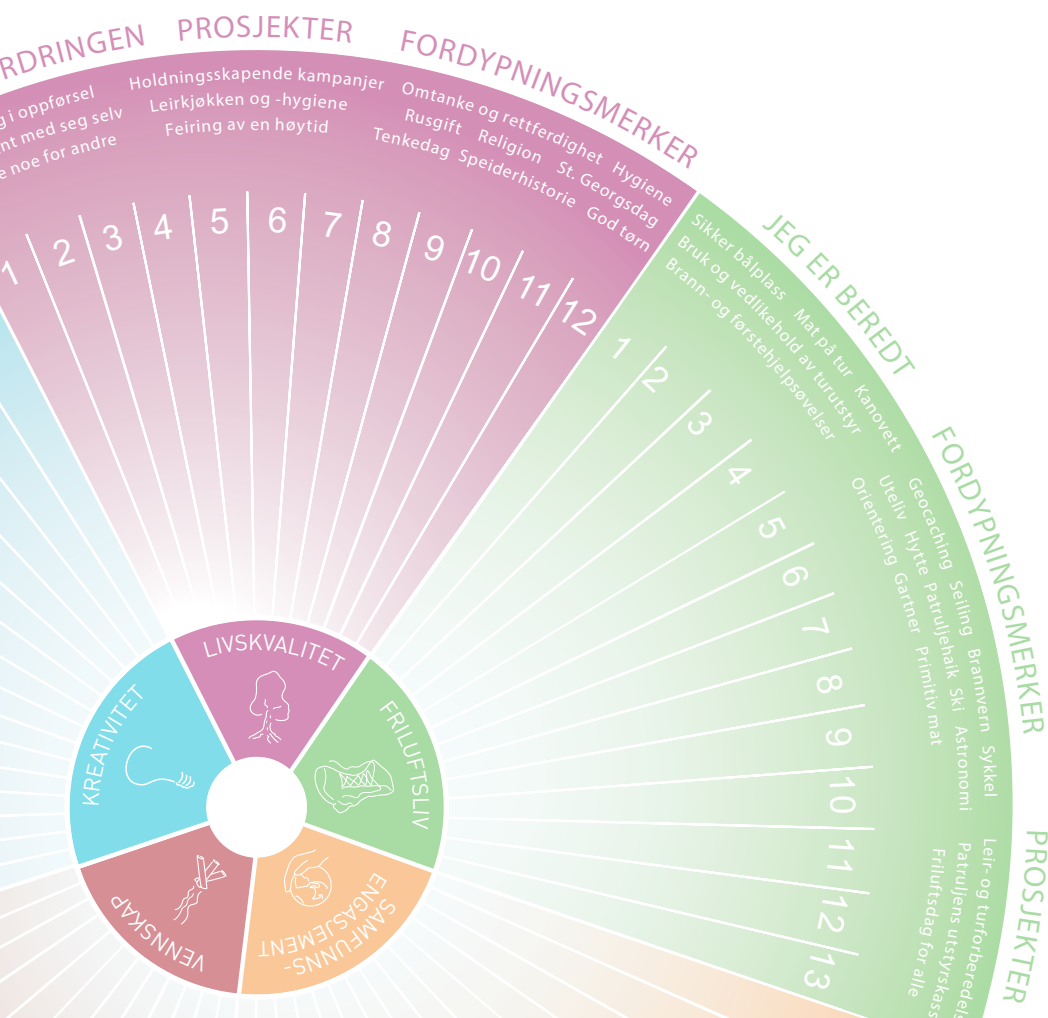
RDRINGEN PROSJEKTER FORDYPNINGSMERKER

g i oppførsel
nt med seg selv
e noe for andre

Holdningsskapende kampanjer
Leirkjøkken og -hygiene
Feiring av en høytid

Omtanke og rettferdighet Hygiene
Rusgift Religion St. Georgsdag
Tenkedag Speiderhistorie God tørn

1 2 3 4 5 6 7 8 9 10 11 12

JEG ER BEREDT

Sikker bålplass Mat på tur Kanovett
Bruk og vedlikehold av turutstyr
Brann- og førstehjelpsøvelser

FORDYPNINGSMERKER

Geocaching Seiling Brannvern Sykkel
Uteliv Hytte Patruljehaik Ski Astronomi
Orientering Gartner Primitiv mat

PROSJEKTER

Leir- og turforberedels
Patruljens utstyrskass
Friluftsdag for alle

1 2 3 4 5 6 7 8 9 10 11 12 13

LIVSKVALITET
FRILUFTSLIV
SAMFUNNS-ENGASJEMENT
VENNSKAP
KREATIVITET